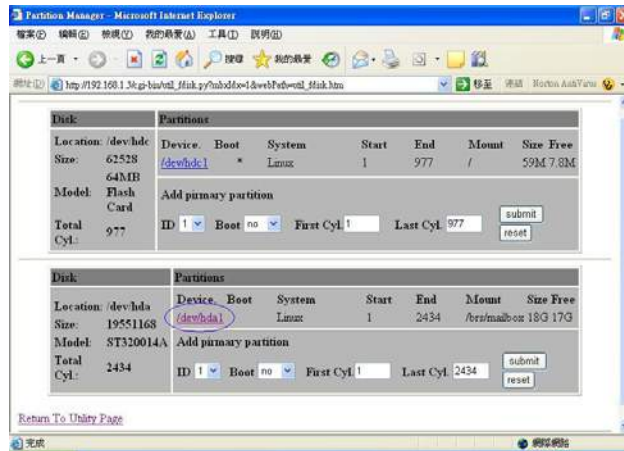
Partition Manager - Microsoft Internet Explorer

檔案(F) 編輯(E) 檢視(V) 我的最愛(A) 工具(T) 說明(H)

上一頁 搜尋 我的最愛

網址(D) http://192.168.1.5/cgi-bin/util_fdisk.py?mbxIdx=1&webPath=util_fdisk.htm 移至 連結 Norton AntiVirus

| Disk | |
|---|---|
| Location: | /dev/hdc |
| Size: | 62528 |
| Model: | 64MB Flash Card |
| Total Cyl.: | 977 |

Partitions

| Device. | Boot | System | Start | End | Mount | Size | Free |
|---|---|---|---|---|---|---|---|
| /dev/hdc1 | * | Linux | 1 | 977 | / | 59M | 7.8M |

Add pirmary partition

ID 1 Boot no First Cyl. 1 Last Cyl. 977 submit reset

| Disk | |
|---|---|
| Location: | /dev/hda |
| Size: | 19551168 |
| Model: | ST320014A |
| Total Cyl.: | 2434 |

Partitions

| Device. | Boot | System | Start | End | Mount | Size | Free |
|---|---|---|---|---|---|---|---|
| /dev/hda1 | | Linux | 1 | 2434 | /brs/mailbox | 18G | 17G |

Add pirmary partition

ID 1 Boot no First Cyl. 1 Last Cyl. 2434 submit reset

Return To Utility Page

完成 網際網路